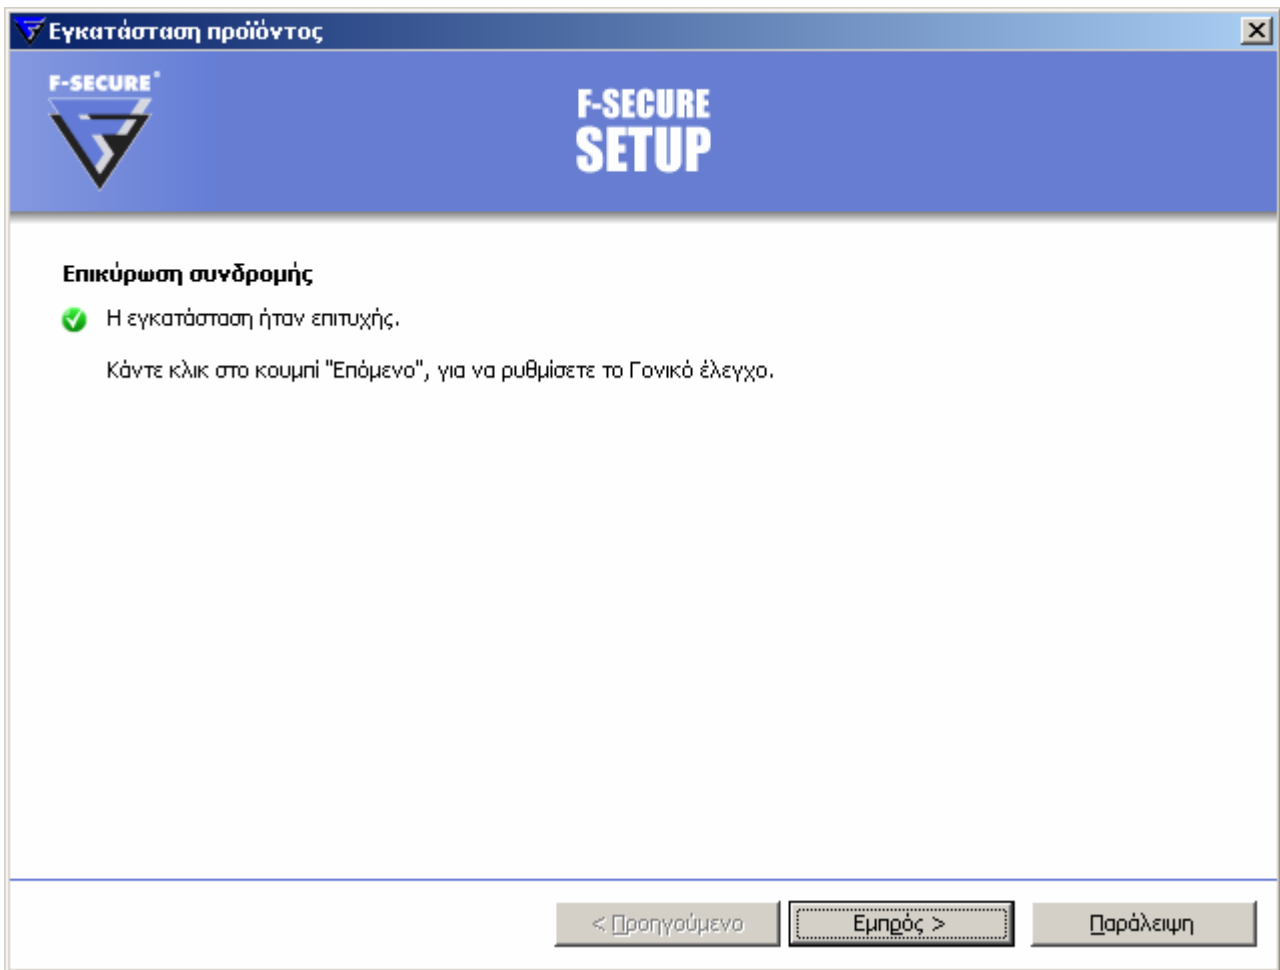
Εγκατάσταση προϊόντος

F-SECURE

F-SECURE
SETUP

Επικύρωση συνδρομής

Η εγκατάσταση ήταν επιτυχής.

Κάντε κλικ στο κουμπί "Επόμενο", για να ρυθμίσετε το Γονικό έλεγχο.

< Προηγούμενο

Εμπρός >

Παράλειψη